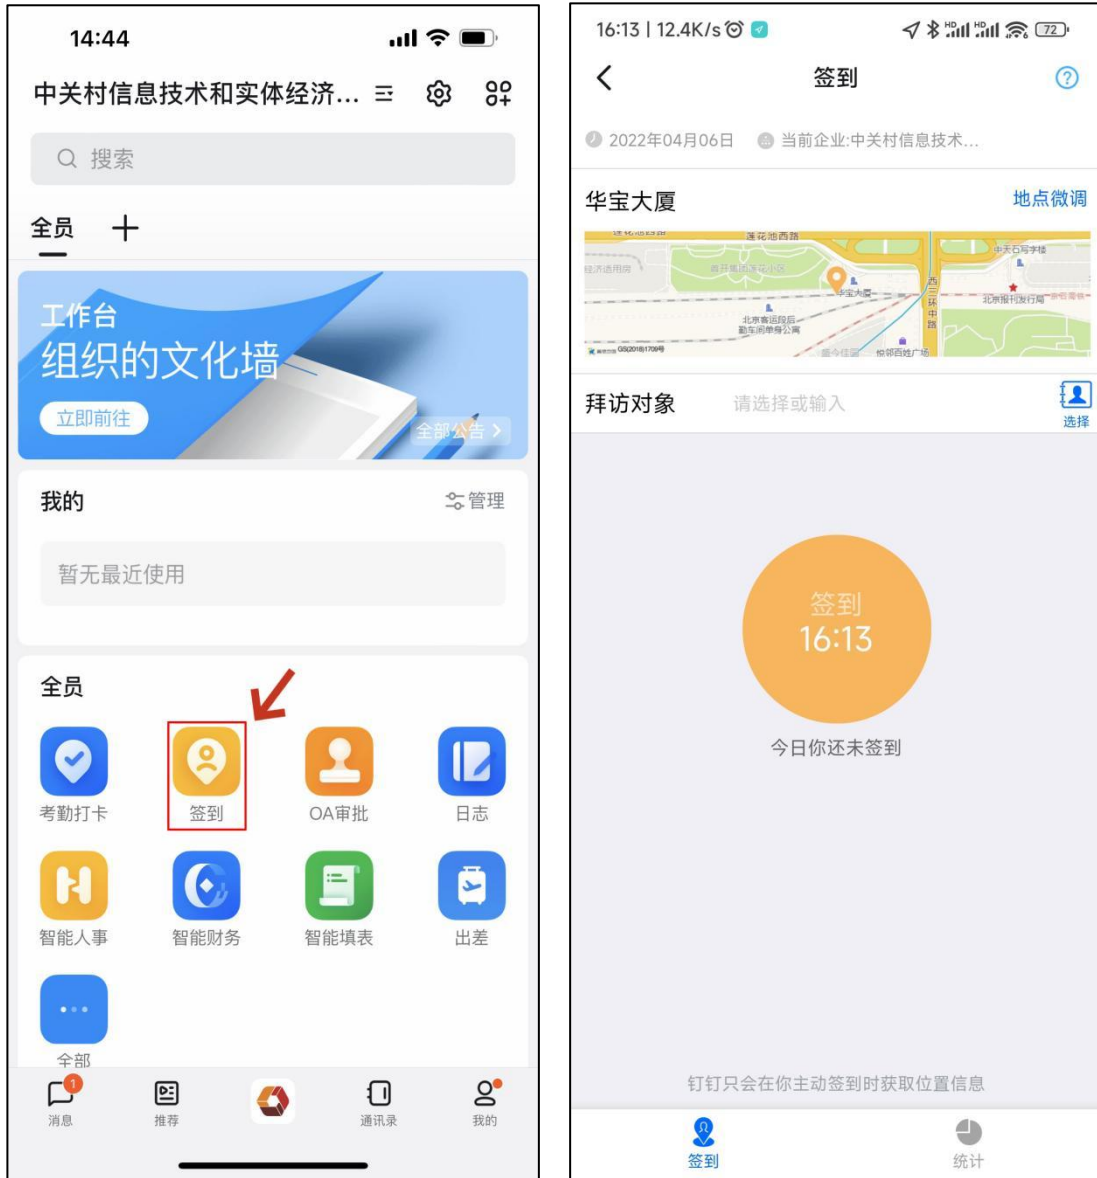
14:44

中关村信息技术和实体经济...

搜索

全员 +

工作台
组织的文化墙
立即前往
全部公告 >

我的
管理

暂无最近使用

全员

考勤打卡
签到
OA审批
日志
智能人事
智能财务
智能填表
出差
全部

1
消息
推荐
通讯录
我的

16:13 | 12.4K/s
72

签到

2022年04月06日
当前企业:中关村信息技术...

华宝大厦
地点微调

莲花池西路
中天石写字楼
华宝大厦
北京报刊发行局
北京客运段后勤车间单身公寓
西三环中路

拜访对象
请选择或输入
选择

签到
16:13
今日你还未签到

钉钉只会在你主动签到时获取位置信息

签到
统计